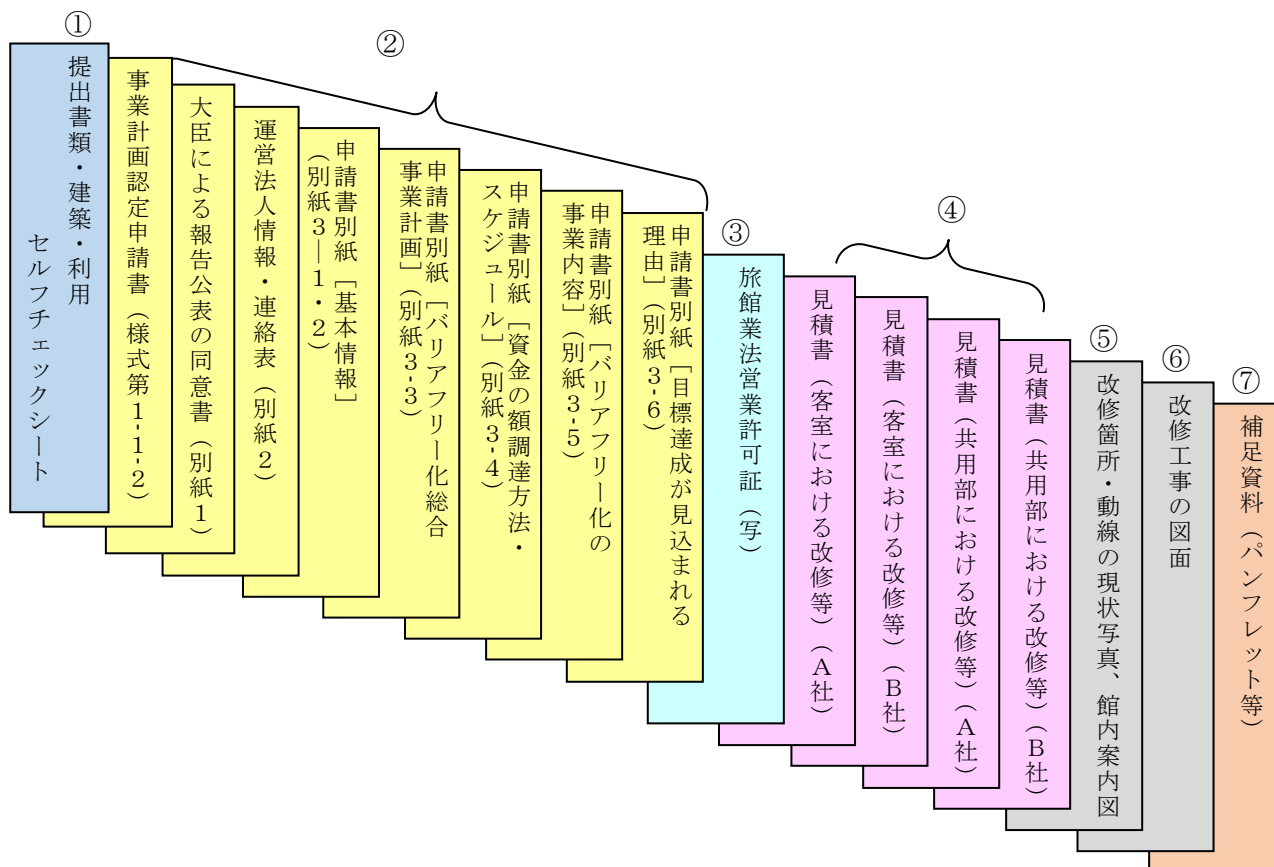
①
提出書類・建築・利用
セルフチェックシート

②
事業計画認定申請書（様式第1-1-2）

大臣による報告公表の同意書（別紙1）

運営法人情報・連絡表（別紙2）

申請書別紙［基本情報］（別紙3―1・2）

申請書別紙［バリアフリー化総合事業計画］（別紙3-3）

申請書別紙［資金の額調達方法・スケジュール］（別紙3-4）

申請書別紙［バリアフリー化の事業内容］（別紙3-5）

申請書別紙［目標達成が見込まれる理由］（別紙3-6）

③
旅館業法営業許可証（写）

④
見積書（客室における改修等）（A社）

見積書（客室における改修等）（B社）

見積書（共用部における改修等）（A社）

見積書（共用部における改修等）（B社）

⑤
改修箇所・動線の現状写真、館内案内図

⑥
改修工事の図面

⑦
補足資料（パンフレット等）